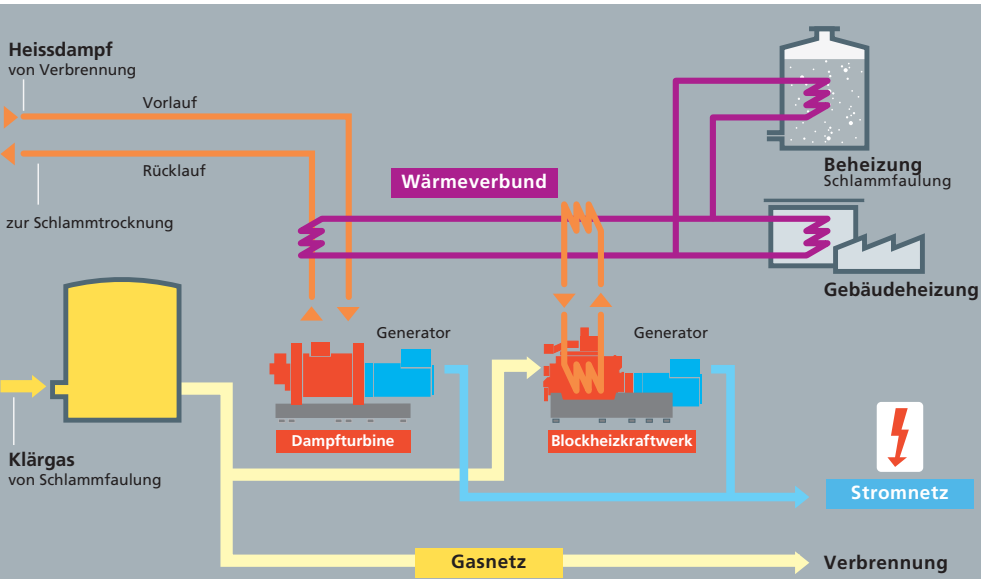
Heissdampf
von Verbrennung

Vorlauf

Rücklauf

zur Schlammtrocknung

Wärmeverbund

Beheizung
Schlammfaulung

Gebäudeheizung

Generator

Generator

Dampfturbine

Blockheizkraftwerk

Klärgas
von Schlammfaulung

Stromnetz

Gasnetz

Verbrennung